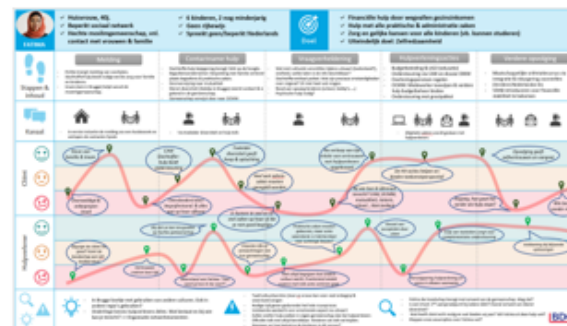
FATIMA

Huisvrouw, 40j.
Beperkt sociaal netwerk
Hechte moslimgemeenschap, incl. contact met vrouwen & familie

6 kinderen, 2 nog minderjarig
Geen rijbewijs
Spreekt geen/beperkt Nederlands

Doel

Financiële hulp door wegvallen gezinsinkomen
Hulp met alle praktische & administratie zaken
Zorg en gelijke kansen voor alle kinderen (bv. kunnen studeren)
Uiteindelijk doel: Zelfredzaamheid

Stappen & Inhoud

Melding

Contactname hulp

Vraagverheldering

Hulpverlening

Verdere opvolging

Kanaal

Cliënt

Hulpverlener

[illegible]